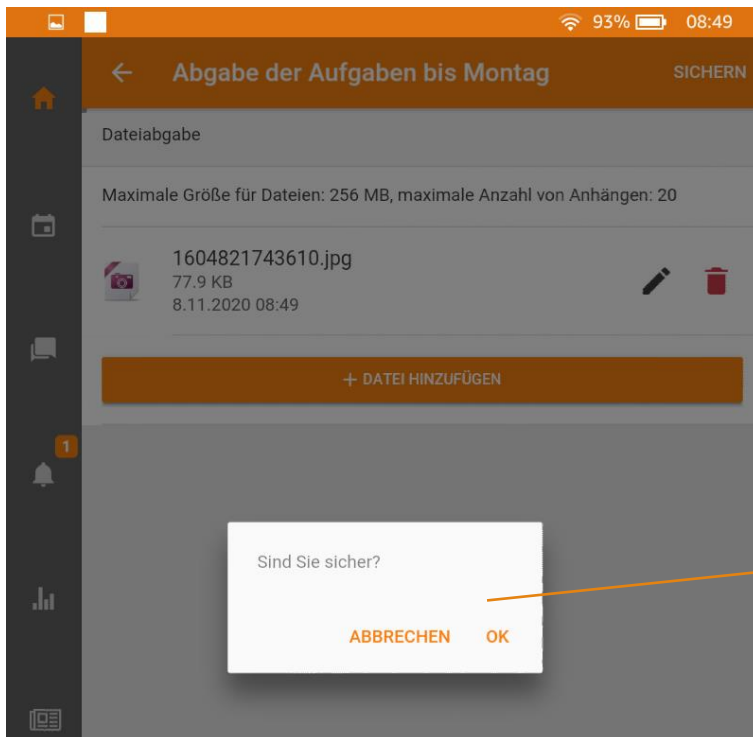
93% 08:49

Abgabe der Aufgaben bis Montag

SICHERN

Dateiabgabe

Maximale Größe für Dateien: 256 MB, maximale Anzahl von Anhängen: 20

1604821743610.jpg
77.9 KB
8.11.2020 08:49

+ DATEI HINZUFÜGEN

1

Sind Sie sicher?

ABBRECHEN OK